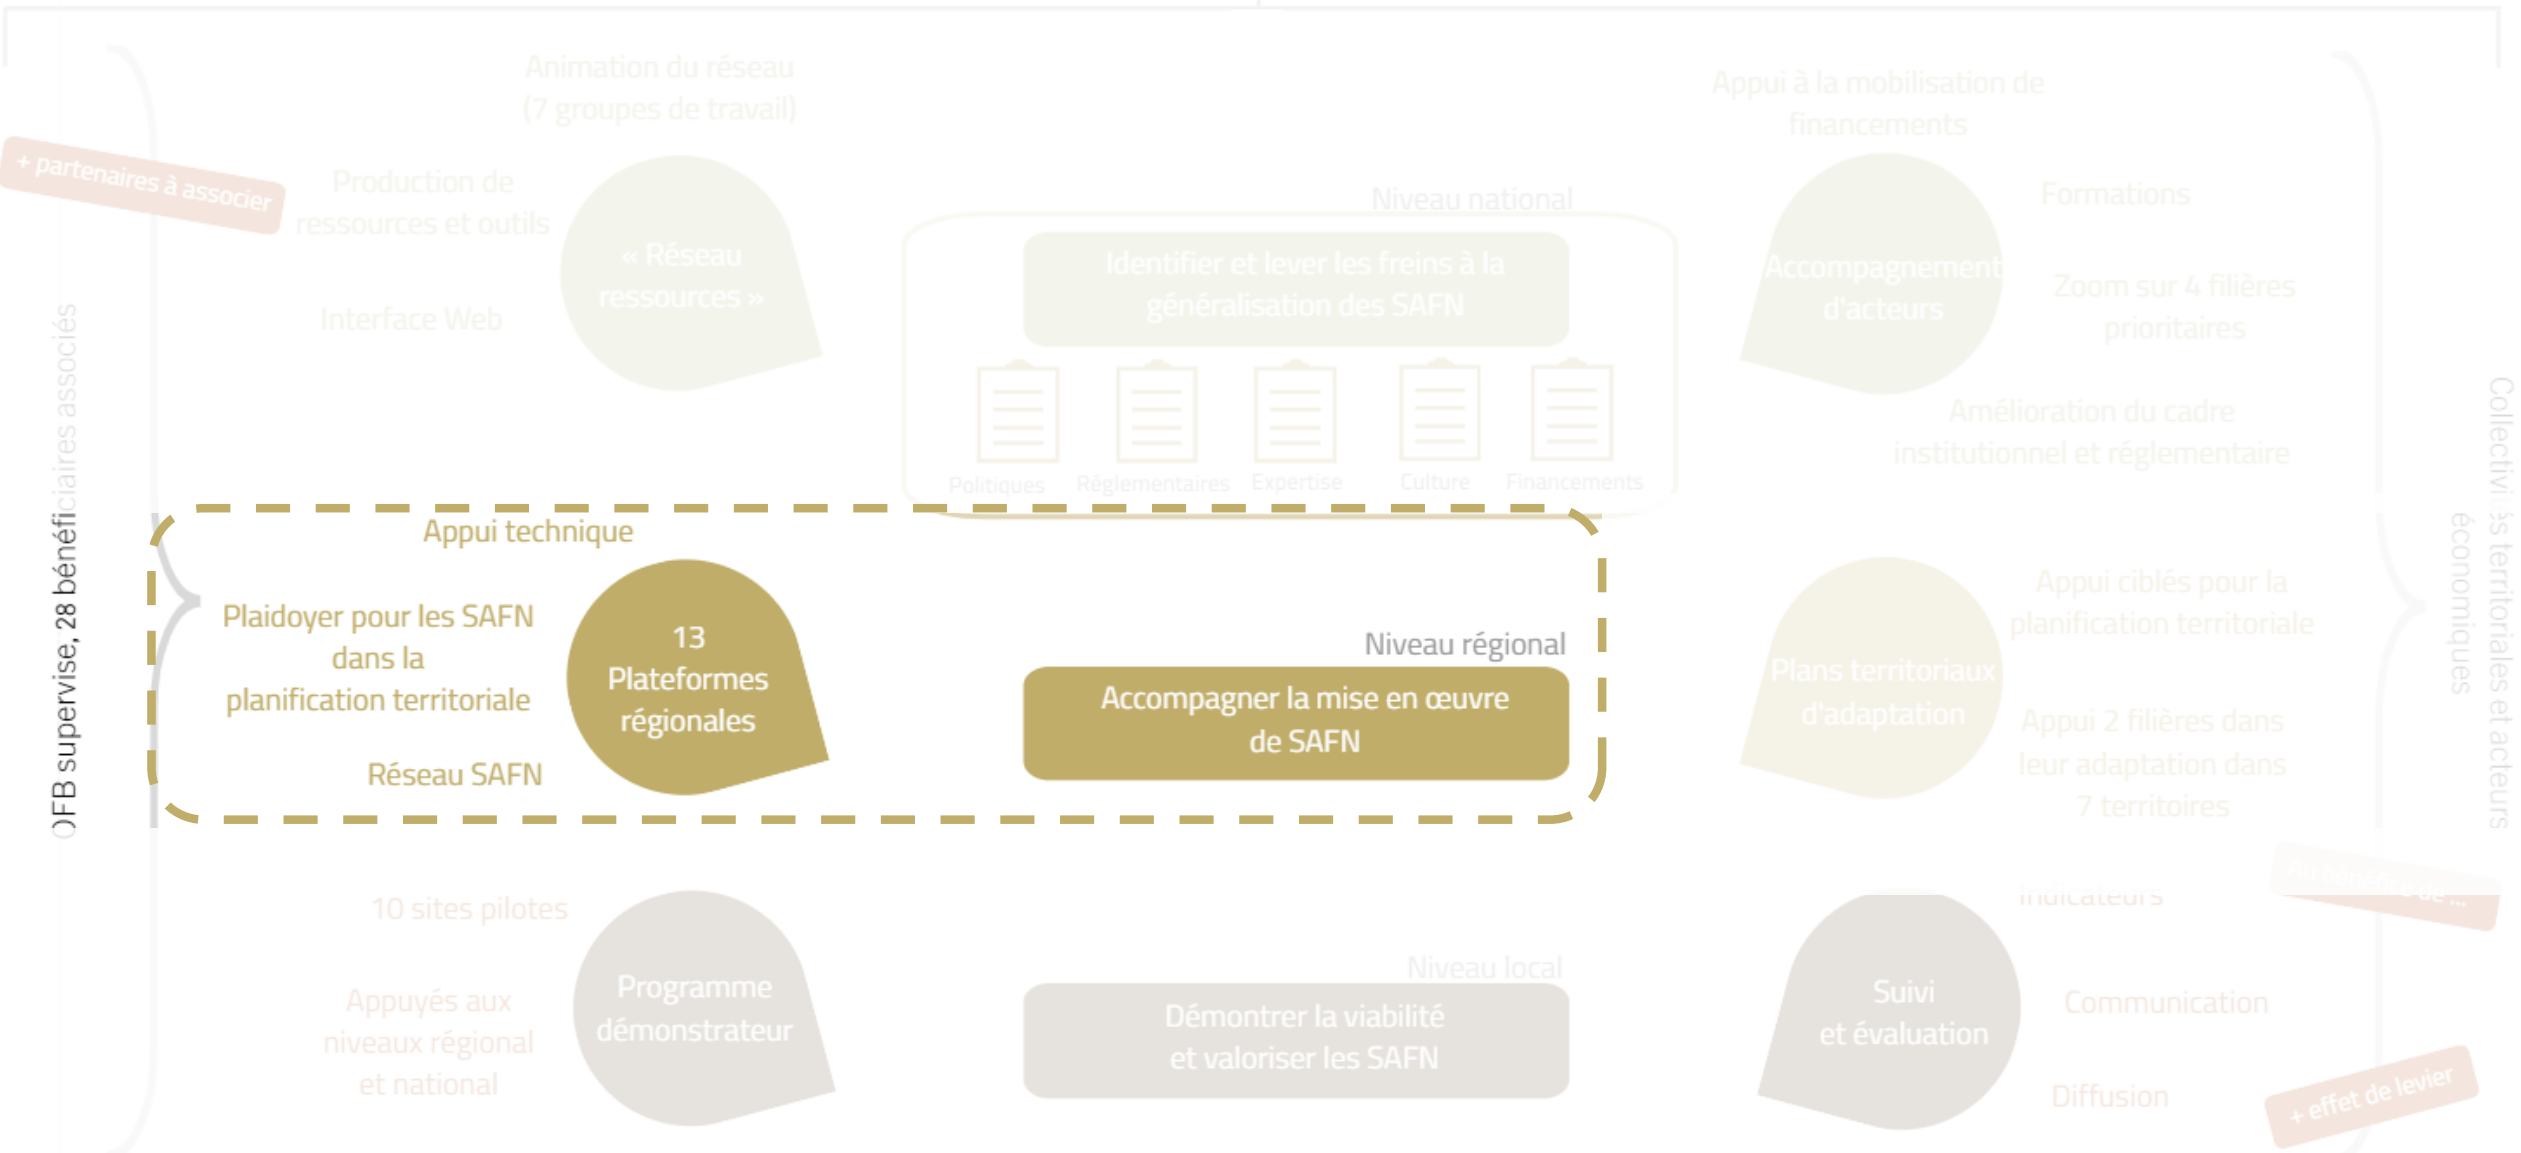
Animation du réseau (7 groupes de travail)

+ partenaires à associer

Production de ressources et outils

Interface Web

« Réseau ressources »

Niveau national

Identifier et lever les freins à la généralisation des SAFN

Politiques

Réglementaires

Expertise

Culture

Financements

Appui à la mobilisation de financements

Formations

Accompagnement d'acteurs

Zoom sur 4 filières prioritaires

Amélioration du cadre institutionnel et réglementaire

OFB supervise, 28 bénéficiaires associés

Appui technique

Plaidoyer pour les SAFN dans la planification territoriale

13 Plateformes régionales

Réseau SAFN

Niveau régional

Accompagner la mise en œuvre de SAFN

Appui ciblés pour la planification territoriale

Plans territoriaux d'adaptation

Appui 2 filières dans leur adaptation dans 7 territoires

Collectivités territoriales et acteurs économiques

Au bénéfice de ...

Indicateurs

10 sites pilotes

Appuyés aux niveaux régional et national

Programme démonstrateur

Niveau local

Démontrer la viabilité et valoriser les SAFN

Suivi et évaluation

Communication

Diffusion

+ effet de levier